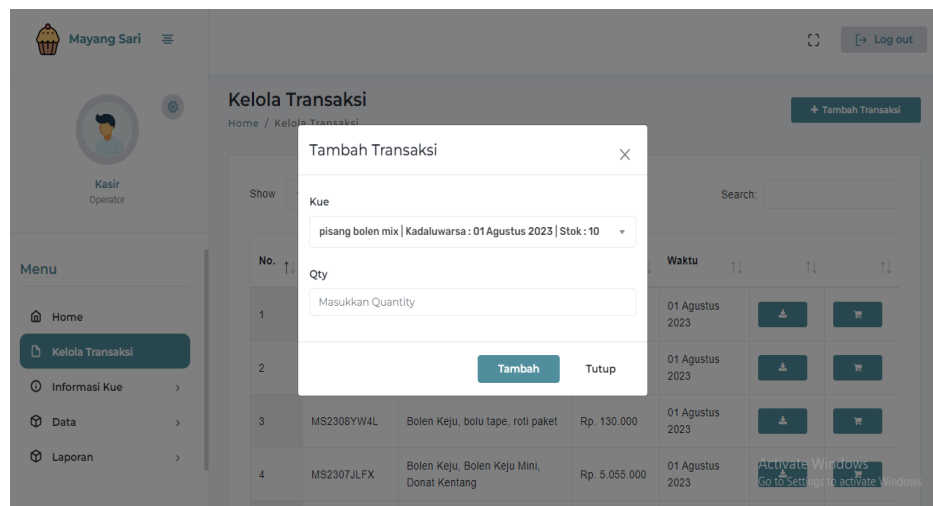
Mayang Sari

Log out

Kasir
Operator

Menu

Home
Kelola Transaksi
Informasi Kue
Data
Laporan

Kelola Transaksi
Home / Kelola Transaksi

+ Tambah Transaksi

Show

Search:

| No. | | | | Waktu | | |
|---|---|---|---|---|---|---|
| 1 | | | | 01 Agustus 2023 | | |
| 2 | | | | 01 Agustus 2023 | | |
| 3 | MS2308YW4L | Bolen Keju, bolu tape, roti paket | Rp. 130.000 | 01 Agustus 2023 | | |
| 4 | MS2307JLFX | Bolen Keju, Bolen Keju Mini, Donat Kentang | Rp. 5.055.000 | 01 Agustus 2023 | | |

Tambah Transaksi

Kue
pisang bolen mix | Kadaluwarsa : 01 Agustus 2023 | Stok : 10

Qty
Masukkan Quantity

Tambah
Tutup

Activate Windows
Go to Settings to activate Windows.